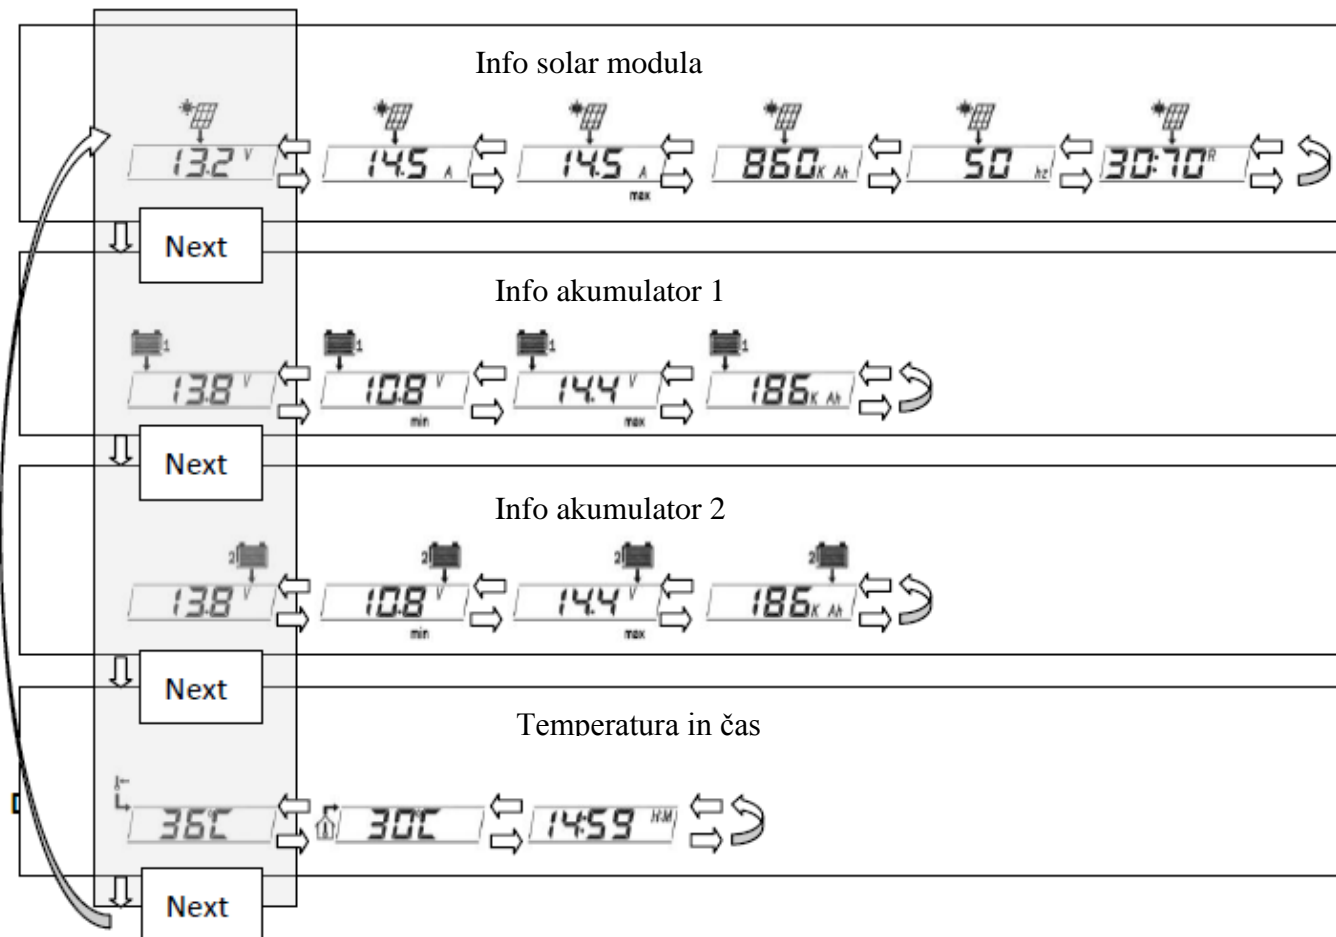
Info solar modula

13.2 V

14.5 A

14.5 A max

860 K Ah

50 hz

30:70 R

Next

Info akumulator 1

1

13.8 V

10.8 V min

14.4 V max

186 K Ah

Next

Info akumulator 2

2

13.8 V

10.8 V min

14.4 V max

186 K Ah

Next

Temperatura in čas

36C

30C

14:59 H:M

Next